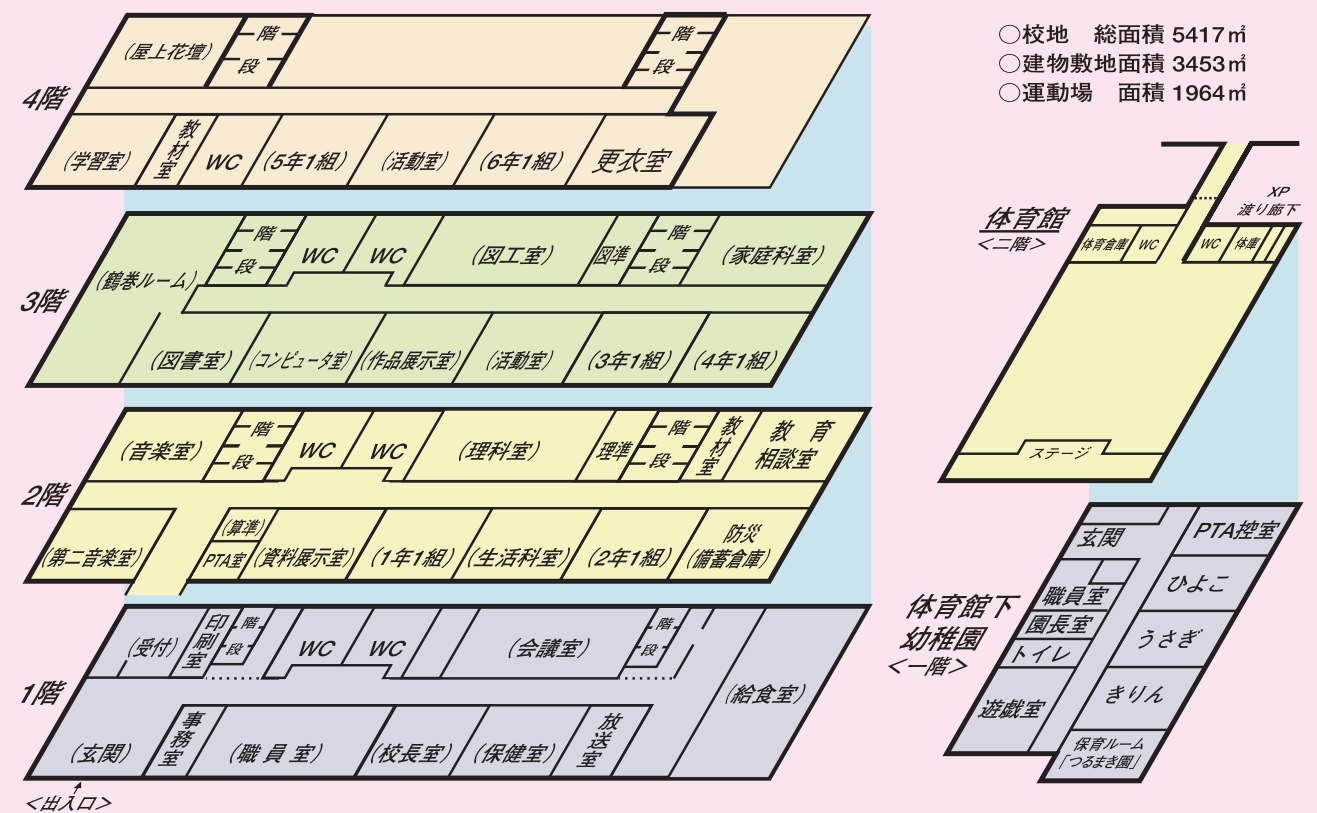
○校地　総面積 5417㎡
○建物敷地面積 3453㎡
○運動場　面積 1964㎡

4階
(屋上花壇)
階段
階段
(学習室)
教材室
WC
(5年1組)
(活動室)
(6年1組)
更衣室

3階
階段
WC
WC
(図工室)
図準
階段
(家庭科室)
(鶴巻ルーム)
(図書室)
(コンピュータ室)
(作品展示室)
(活動室)
(3年1組)
(4年1組)

2階
(音楽室)
階段
WC
WC
(理科室)
理準
階段
教材室
教育相談室
(第二音楽室)
(算準)
PTA室
(資料展示室)
(1年1組)
(生活科室)
(2年1組)
防災(備蓄倉庫)

1階
(受付)
印刷室
階段
WC
WC
(会議室)
階段
(給食室)
(玄関)
事務室
(職員室)
(校長室)
(保健室)
放送室
<出入口>

体育館
<二階>
XP
渡り廊下
体育倉庫
WC
WC
体庫
ステージ

体育館下
幼稚園
<一階>
玄関
PTA控室
職員室
園長室
トイレ
ひよこ
うさぎ
きりん
遊戯室
保育ルーム
「つるまき園」